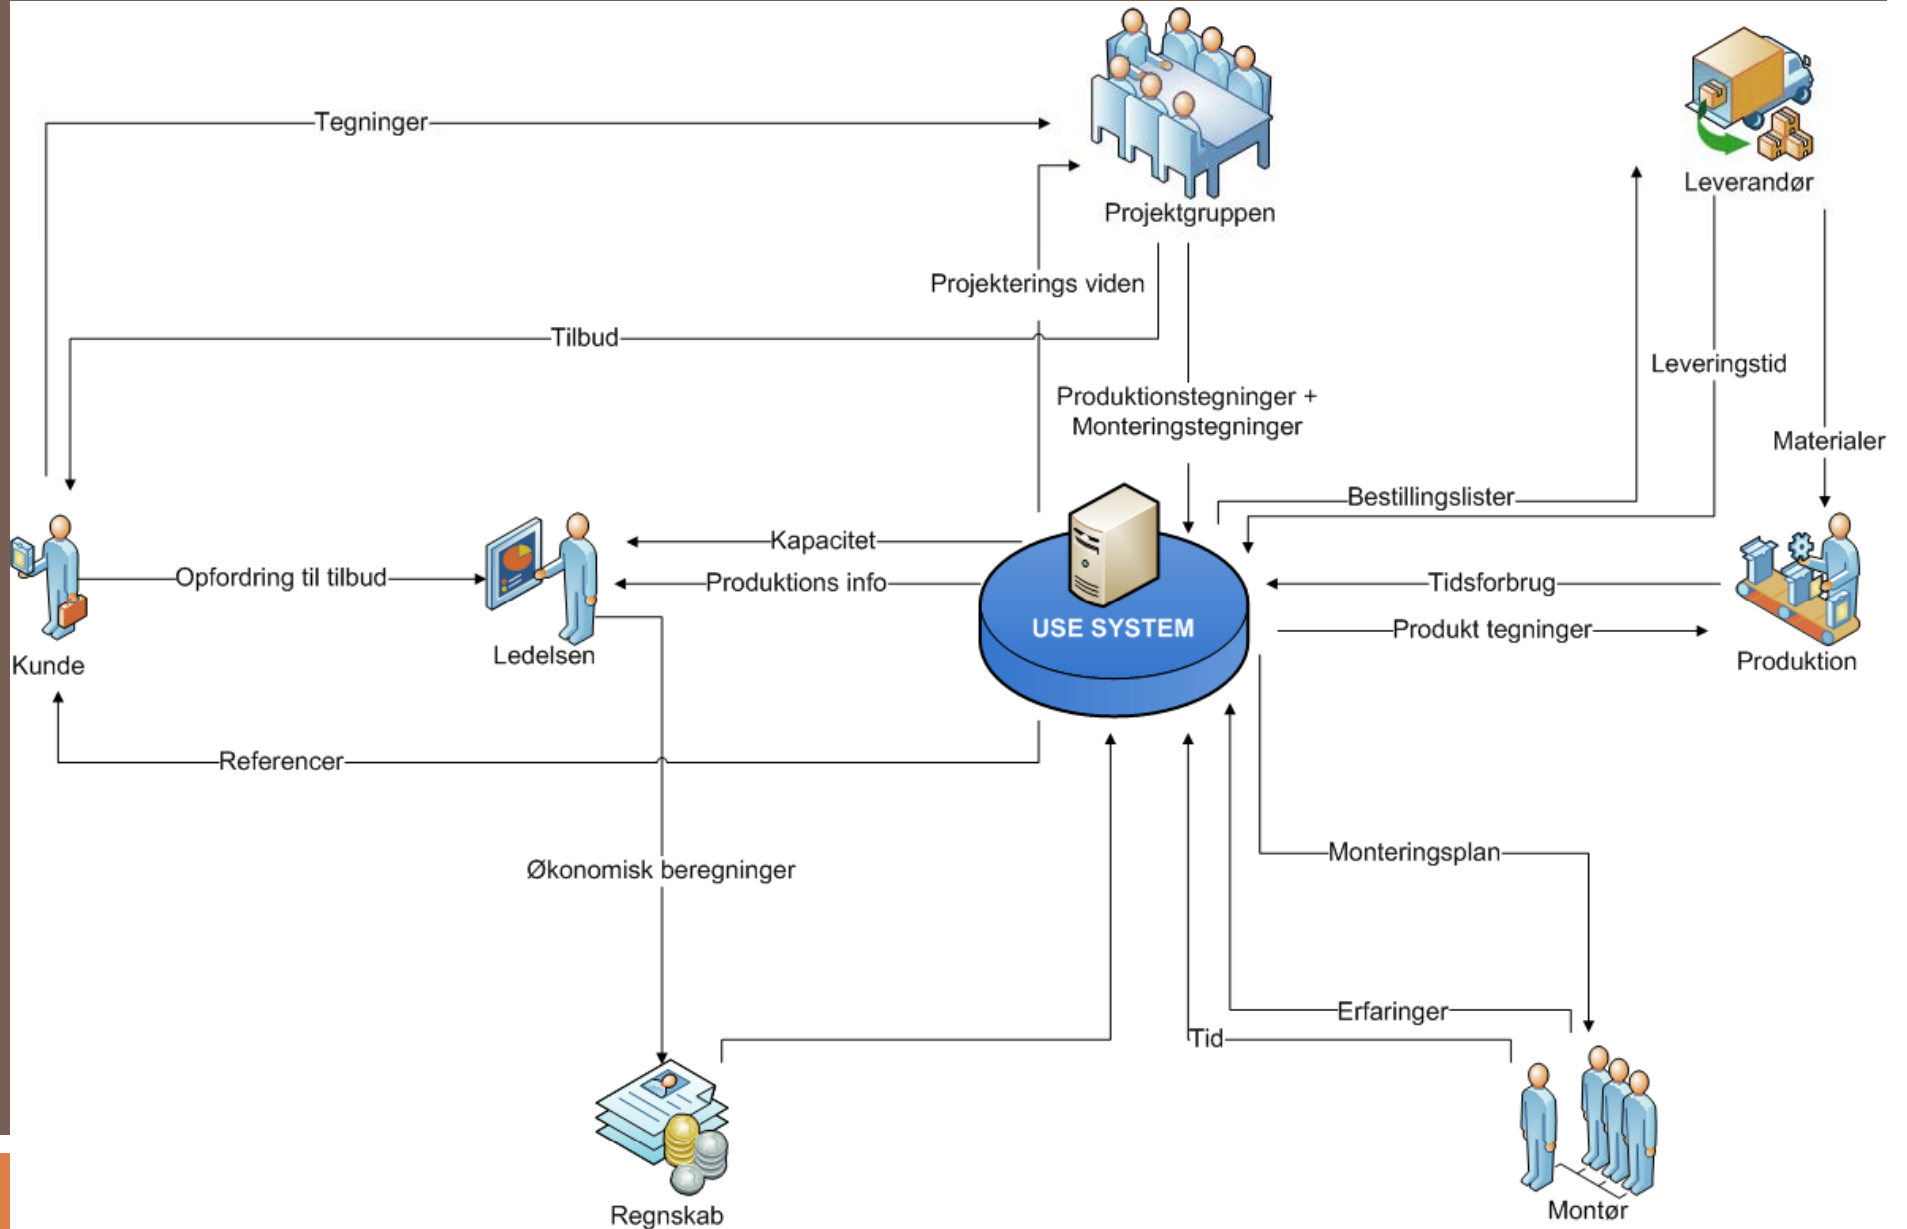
Tegninger

Projektgruppen

Leverandør

Projekterings viden

Tilbud

Leveringstid

Produktionstegninger + Monteringstegninger

Materialer

Bestillingslister

Kapacitet

Opfordring til tilbud

Produktions info

Tidsforbrug

USE SYSTEM

Produkt tegninger

Kunde

Ledelsen

Produktion

Referencer

Monteringsplan

Økonomisk beregninger

Erfaringer

Tid

Regnskab

Montør